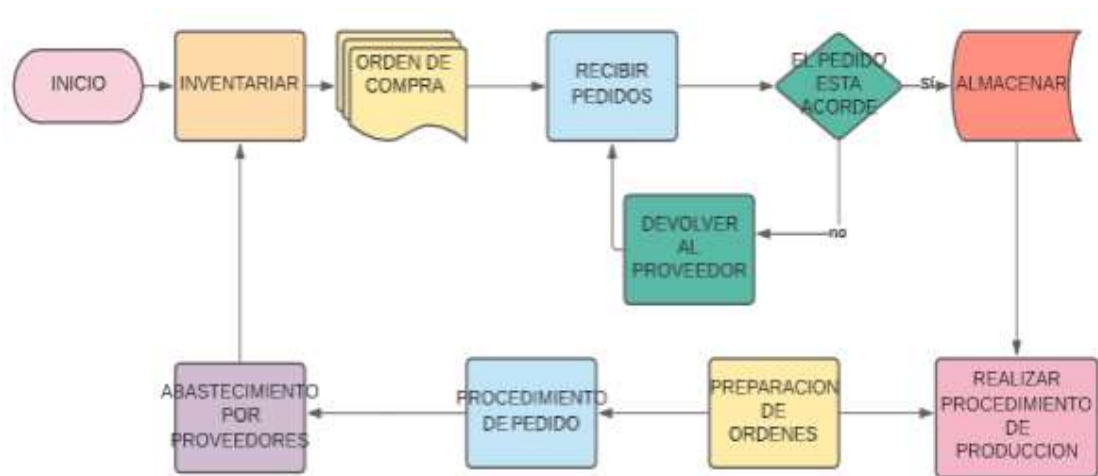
INICIO

INVENTARIAR

ORDEN DE COMPRA

RECIBIR PEDIDOS

EL PEDIDO ESTA ACORDE

sí

ALMACENAR

no

DEVOLVER AL PROVEEDOR

REALIZAR PROCEDIMIENTO DE PRODUCCION

PREPARACION DE ORDENES

PROCEDIMIENTO DE PEDIDO

ABASTECIMIENTO POR PROVEEDORES